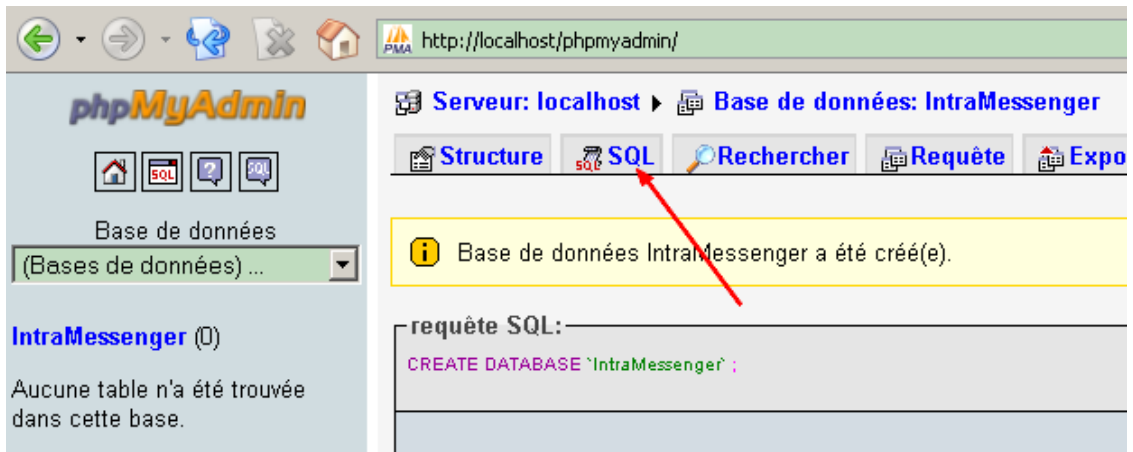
http://localhost/phpmyadmin/

phpMyAdmin

SQL

Base de données

(Bases de données) ...

IntraMessenger (0)

Aucune table n'a été trouvée dans cette base.

Serveur: localhost ▸ Base de données: IntraMessenger

Structure SQL Rechercher Requête Expo

Base de données IntraMessenger a été créé(e).

requête SQL:

CREATE DATABASE `IntraMessenger` ;